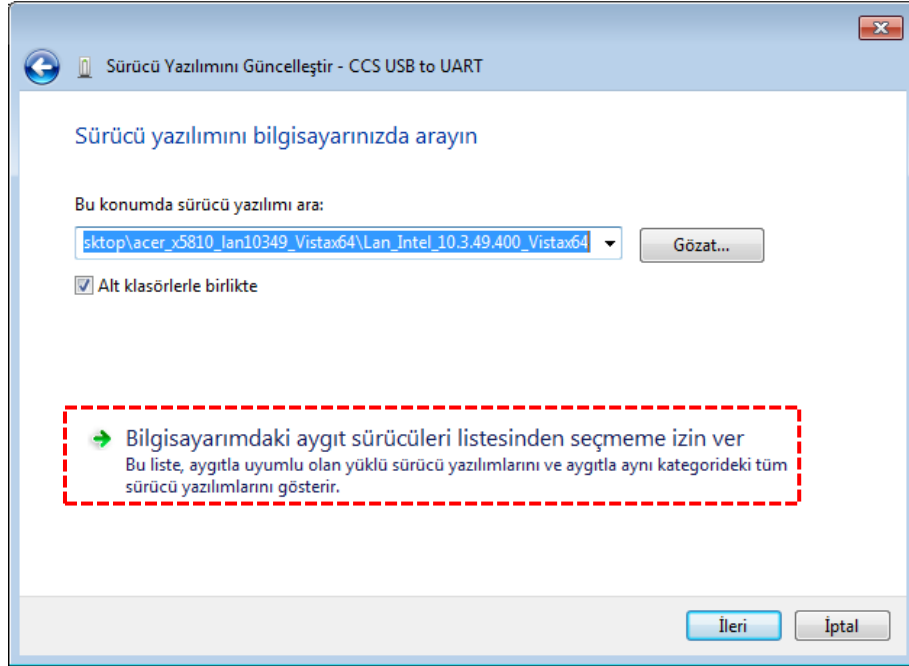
Sürücü Yazılımını Güncelleştir - CCS USB to UART

Sürücü yazılımını bilgisayarınızda arayın

Bu konumda sürücü yazılımı ara:

sktop\acer_x5810_lan10349_Vistax64\Lan_Intel_10.3.49.400_Vistax64

Gözat...

Alt klasörlerle birlikte

Bilgisayarımdaki aygıt sürücüleri listesinden seçmeme izin ver

Bu liste, aygıtla uyumlu olan yüklü sürücü yazılımlarını ve aygıtla aynı kategorideki tüm sürücü yazılımlarını gösterir.

İleri

İptal